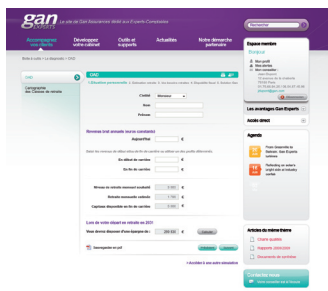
gan
Le site de Gan Assurances dédié aux Experts-Comptables

Accompagner vos clients
Développer votre cabinet
Outils et supports
Actualités
Notre démarche partenaire

Rechercher

Espace membre
Bonjour

Mon profil
Mes alertes
Ma newsletter

Déconnexion

Les avantages Gan Experts

Accès direct

Agenda

Articles du même thème

Contactez-nous

UAC

Civilité
Monsieur

Nom

Prénom

Aujourd'hui

En début de carrière

En fin de carrière

Lors de votre départ en retraite en 2031

Vous devez disposer d'une épargne de :

Enregistrer en pdf

Précédent

Suivant

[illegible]